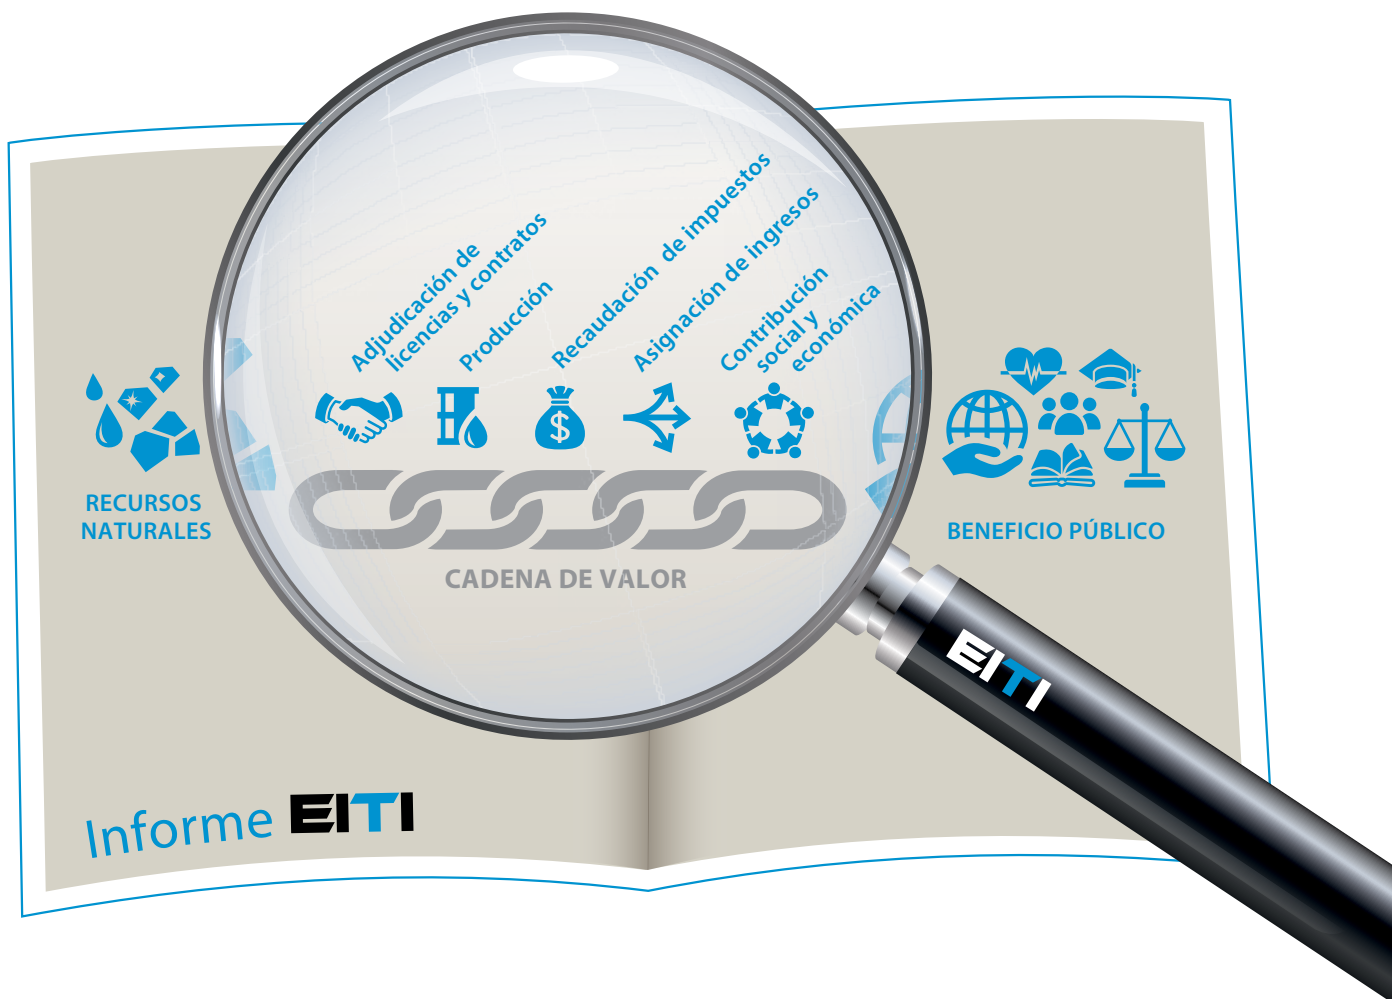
Adjudicación de licencias y contratos

Producción

Recaudación de impuestos

Asignación de ingresos

Contribución social y económica

RECURSOS NATURALES

CADENA DE VALOR

BENEFICIO PÚBLICO

EITI

Informe EITI